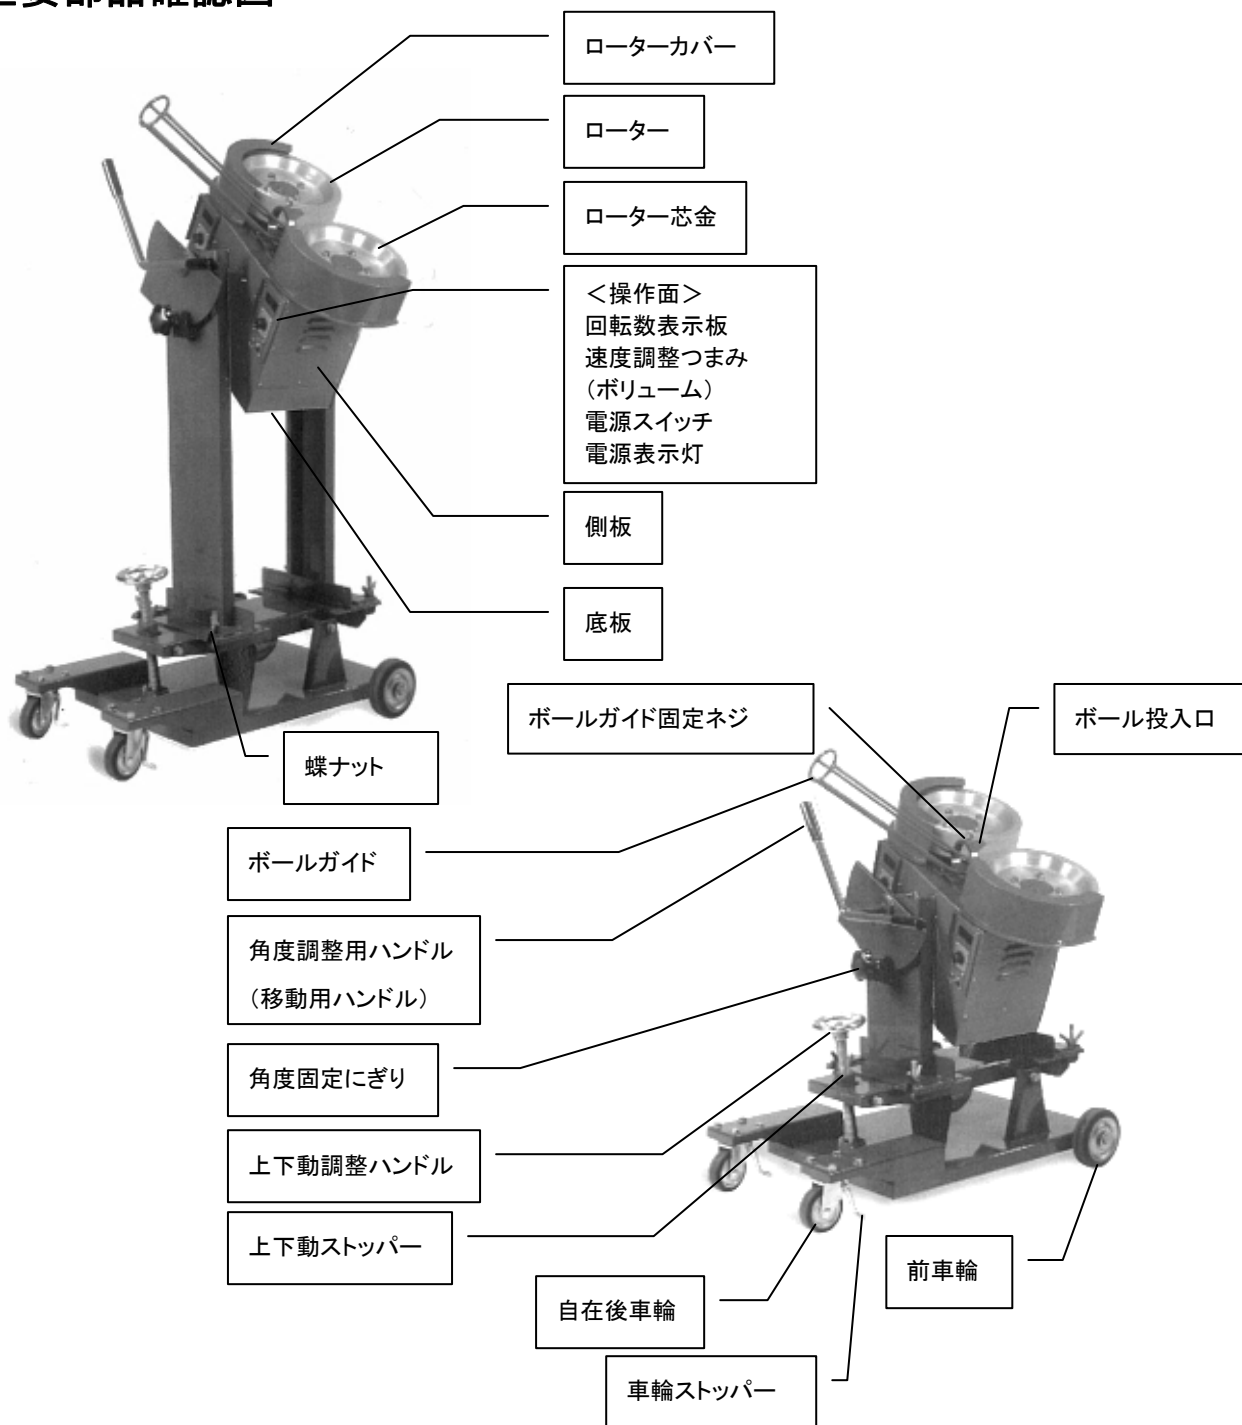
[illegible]要部品確認図

ローターカバー

ローター

ローター芯金

＜操作面＞
回転数表示板
速度調整つまみ
（ボリューム）
電源スイッチ
電源表示灯

側板

底板

蝶ナット

ボールガイド固定ネジ

ボール投入口

ボールガイド

角度調整用ハンドル
（移動用ハンドル）

角度固定にぎり

上下動調整ハンドル

上下動ストッパー

前車輪

自在後車輪

車輪ストッパー